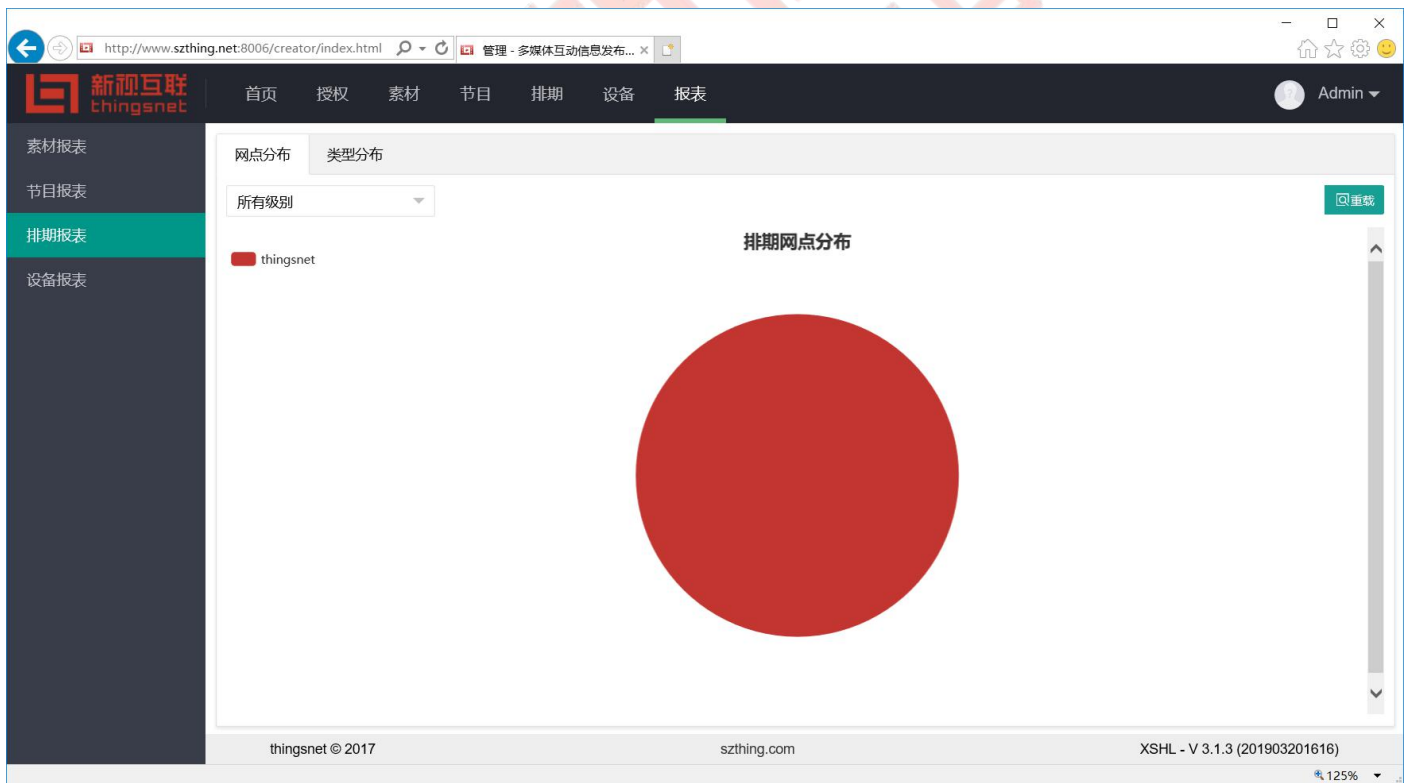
http://www.szthing.net:8006/creator/index.html
管理 - 多媒体互动信息发布...

新视互联
thingsnet

首页 授权 素材 节目 排期 设备 报表

Admin

素材报表
节目报表
排期报表
设备报表

网点分布 类型分布

所有级别

重载

排期网点分布

thingsnet

thingsnet © 2017
szthing.com
XSHL - V 3.1.3 (201903201616)

125%